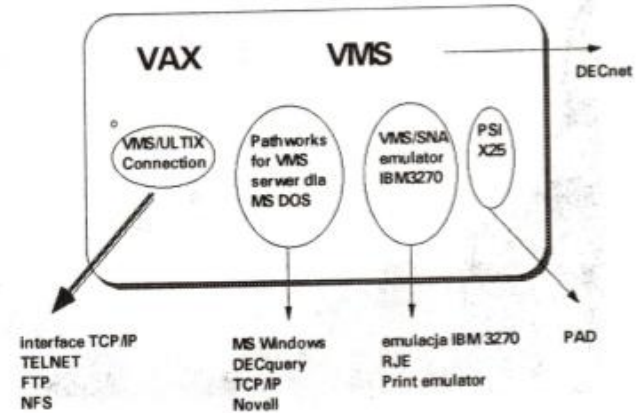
VAX

VMS

DECnet

VMS/ULTIX Connection

Pathworks for VMS serwer dla MS DOS

VMS/SNA emulator IBM3270

PSI X25

interface TCP/IP
TELNET
FTP
NFS

MS Windows
DECquery
TCP/IP
Novell

emulacja IBM 3270
RJE
Print emulator

PAD